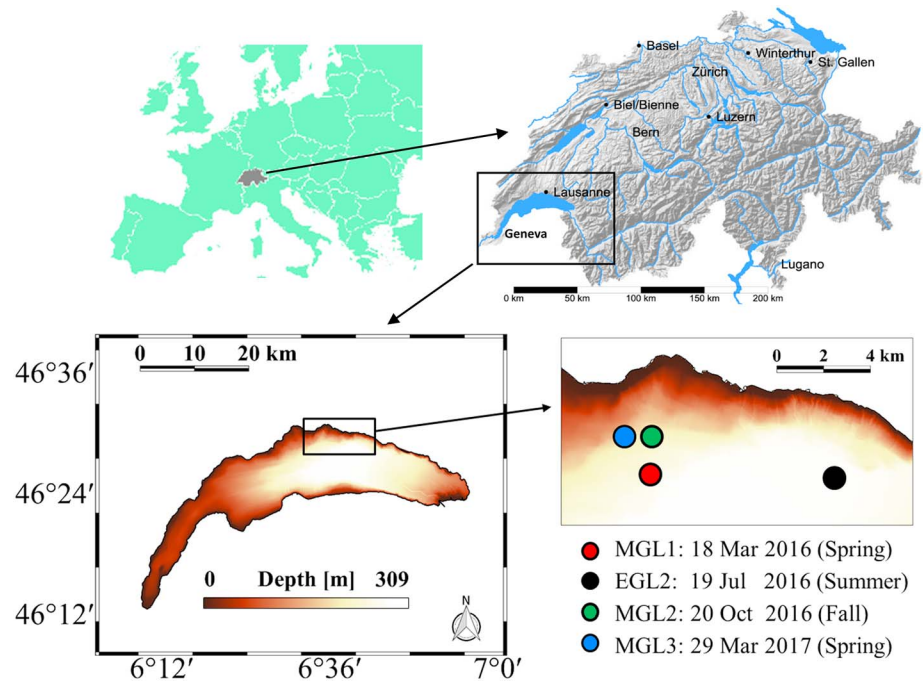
Basel
Winterthur
St. Gallen
Zürich
Biel/Bienne
Luzern
Bern
Lausanne
Geneva
Lugano
0 km
50 km
100 km
150 km
200 km

0 10 20 km
46°36′
46°24′
46°12′
0 Depth [m] 309
N
6°12′ 6°36′ 7°0′

0 2 4 km

MGL1: 18 Mar 2016 (Spring)
EGL2: 19 Jul 2016 (Summer)
MGL2: 20 Oct 2016 (Fall)
MGL3: 29 Mar 2017 (Spring)